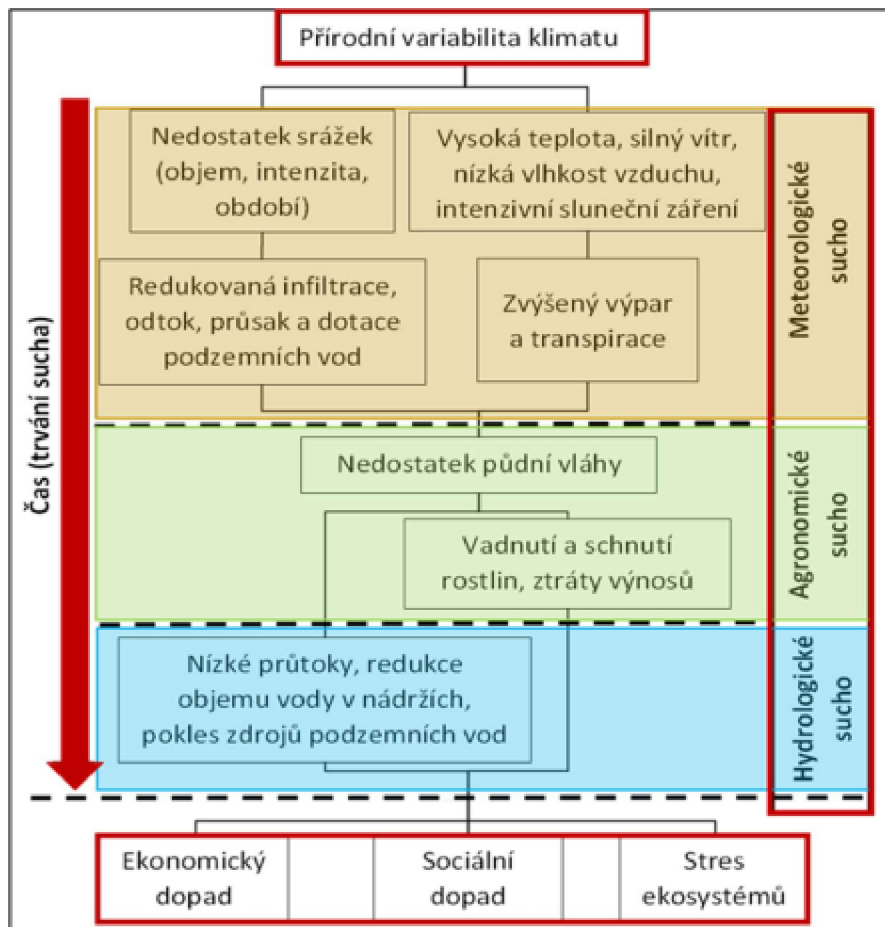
Přírodní variabilita klimatu

Čas (trvání sucha)

Nedostatek srážek (objem, intenzita, období)

Vysoká teplota, silný vítr, nízká vlhkost vzduchu, intenzivní sluneční záření

Meteorologické sucho

Redukovaná infiltrace, odtok, průsak a dotace podzemních vod

Zvýšený výpar a transpirace

Nedostatek půdní vláhy

Agronomické sucho

Vadnutí a schnutí rostlin, ztráty výnosů

Nízké průtoky, redukce objemu vody v nádržích, pokles zdrojů podzemních vod

Hydrologické sucho

| Ekonomický dopad | | Sociální dopad | | Stres ekosystémů |
|---|---|---|---|---|